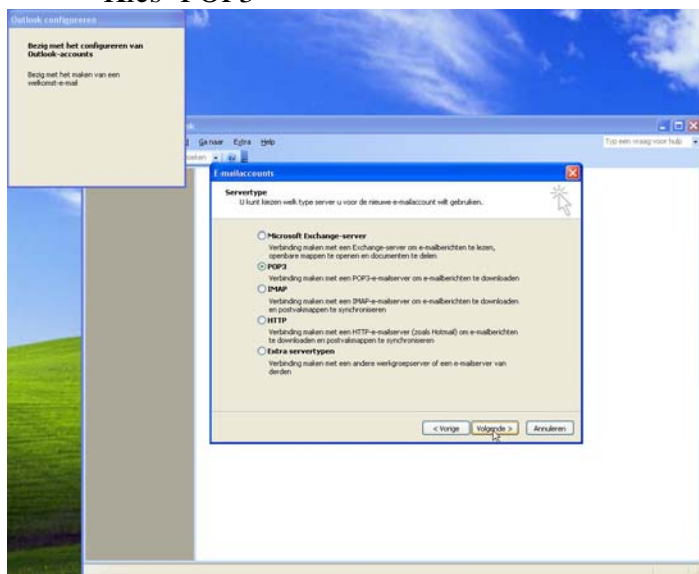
Kies POP3

Outlook configureren

Bezig met het configureren van Outlook-accounts

Bezig met het maken van een welkomst-e-mail

Ganaar Extra Help

Typ een vraag voor hulp

E-mailaccounts

Servertype
U kunt kiezen welk type server u voor de nieuwe e-mailaccount wilt gebruiken.

Microsoft Exchange-server
Verbinding maken met een Exchange-server om e-mailberichten te lezen, openbare mappen te openen en documenten te delen

POP3
Verbinding maken met een POP3-e-mailserver om e-mailberichten te downloaden

IMAP
Verbinding maken met een IMAP-e-mailserver om e-mailberichten te downloaden en postvakmappen te synchroniseren

HTTP
Verbinding maken met een HTTP-e-mailserver (zoals Hotmail) om e-mailberichten te downloaden en postvakmappen te synchroniseren

Extra servertypen
Verbinding maken met een andere werkgroepserver of een e-mailserver van derden

< Vorige Volgende > Annuleren